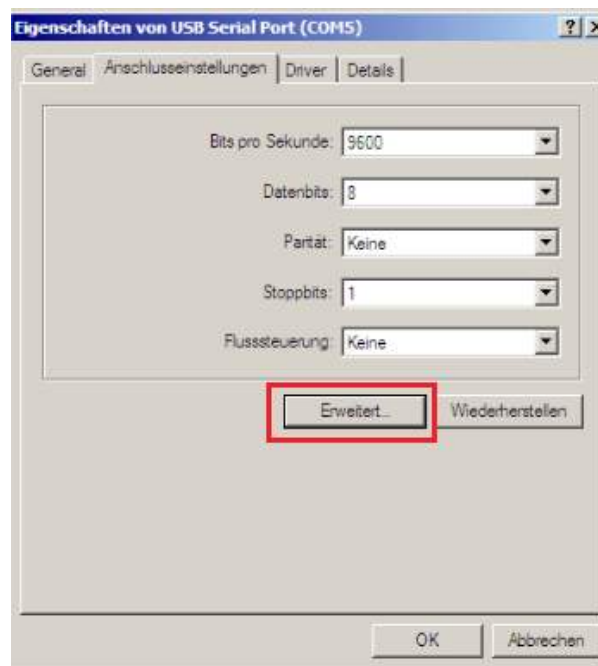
Eigenschaften von USB Serial Port (COM5)

?

General | Anschlusseinstellungen | Driver | Details

Bits pro Sekunde: 9600

Datenbits: 8

Parität: Keine

Stoppbits: 1

Flusssteuerung: Keine

Erweitert...

Wiederherstellen

OK

Abbrechen